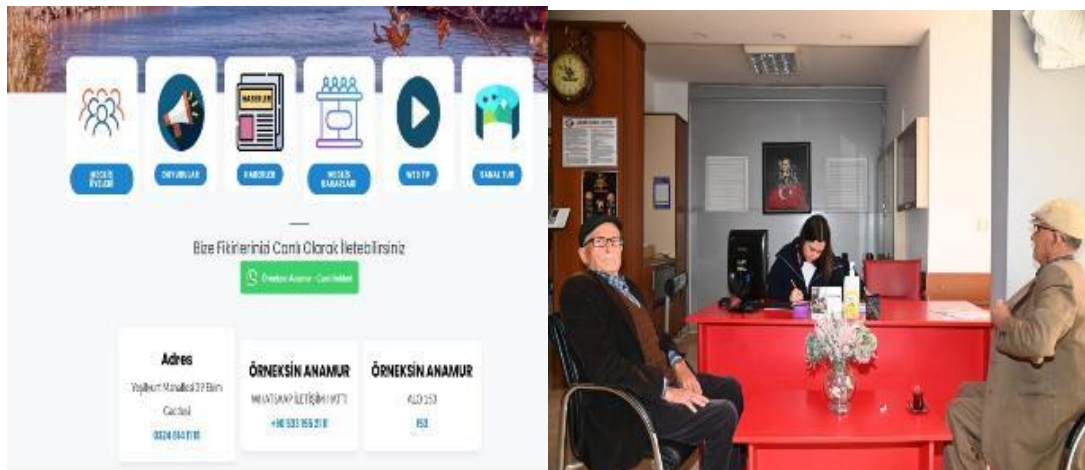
HABERLER

MECLİS ÜYELERİ

DUYURULAR

HABERLER

MECLİS KARARLARI

WEB TV

SANAL TUR

Bize Fikirlerinizi Canlı Olarak İletebilirsiniz

Örneksin Anamur - Canlı Destek

Adres

Yeşilkent Mahallesi 29 Ekim Caddesi

0324 814 11 18

ÖRNEKSİN ANAMUR

WHATSAPP İLETİŞİM HATTI

+90 533 155 21 18

ÖRNEKSİN ANAMUR

ALO 153

153